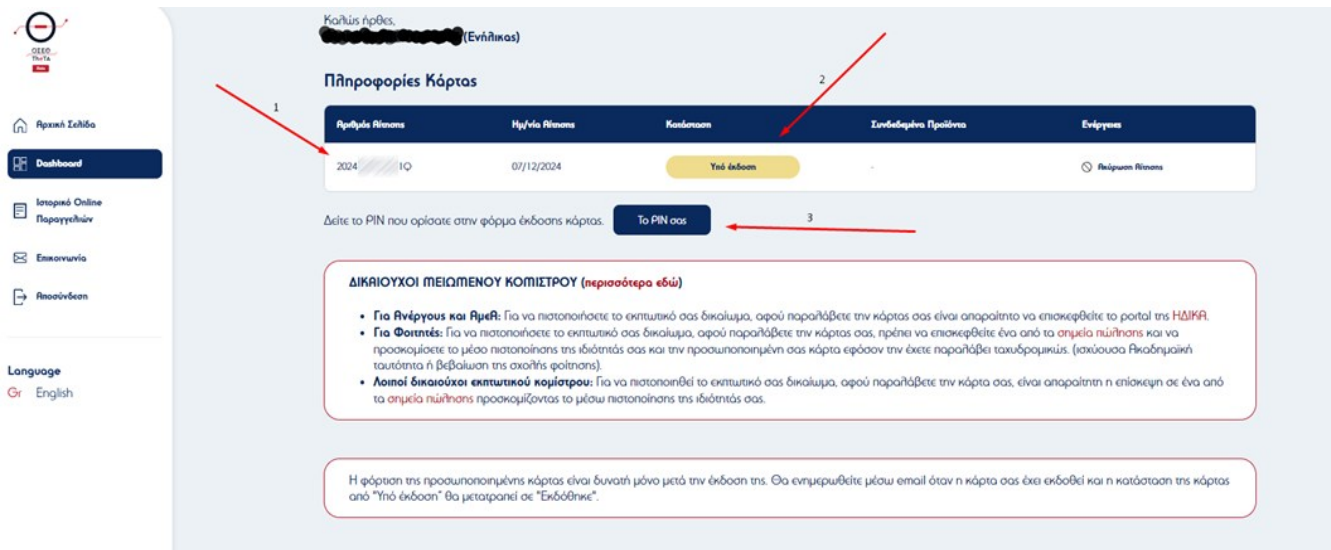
ΟΣΕΘ
ΤΗνΤΑ

Αρχική Σελίδα
Dashboard
Ιστορικό Online Παραγγελιών
Επικοινωνία
Αποσύνδεση

Language
Gr English

Καλώς ήρθες,
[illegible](Ενήλικας)

Πληροφορίες Κάρτας

1
2

| Αριθμός Αίτησης | Ημ/νία Αίτησης | Κατάσταση | Συνδεδεμένα Προϊόντα | Ενέργειες |
|---|---|---|---|---|
| 2024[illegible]1Q | 07/12/2024 | Υπό έκδοση | - | Ακύρωση Αίτησης |

Δείτε το PIN που ορίσατε στην φόρμα έκδοσης κάρτας. Το PIN σας

3

ΔΙΚΑΙΟΥΧΟΙ ΜΕΙΩΜΕΝΟΥ ΚΟΜΙΣΤΡΟΥ (περισσότερα εδώ)

• Για Ανέργους και ΑμεΑ: Για να πιστοποιήσετε το εκπτωτικό σας δικαίωμα, αφού παραλάβετε την κάρτας σας είναι απαραίτητο να επισκεφθείτε το portal της ΗΔΙΚΑ.
• Για Φοιτητές: Για να πιστοποιήσετε το εκπτωτικό σας δικαίωμα, αφού παραλάβετε την κάρτας σας, πρέπει να επισκεφθείτε ένα από τα σημεία πώλησης και να προσκομίσετε το μέσο πιστοποίησης της ιδιότητάς σας και την προσωποποιημένη σας κάρτα εφόσον την έχετε παραλάβει ταχυδρομικώς. (ισχύουσα Ακαδημαϊκή ταυτότητα ή βεβαίωση της σχολής φοίτησης).
• Λοιποί δικαιούχοι εκπτωτικού κομίστρου: Για να πιστοποιηθεί το εκπτωτικό σας δικαίωμα, αφού παραλάβετε την κάρτα σας, είναι απαραίτητη η επίσκεψη σε ένα από τα σημεία πώλησης προσκομίζοντας το μέσω πιστοποίησης της ιδιότητάς σας.

Η φόρτιση της προσωποποιημένης κάρτας είναι δυνατή μόνο μετά την έκδοση της. Θα ενημερωθείτε μέσω email όταν η κάρτα σας έχει εκδοθεί και η κατάσταση της κάρτας από "Υπό έκδοση" θα μετατραπεί σε "Εκδόθηκε".